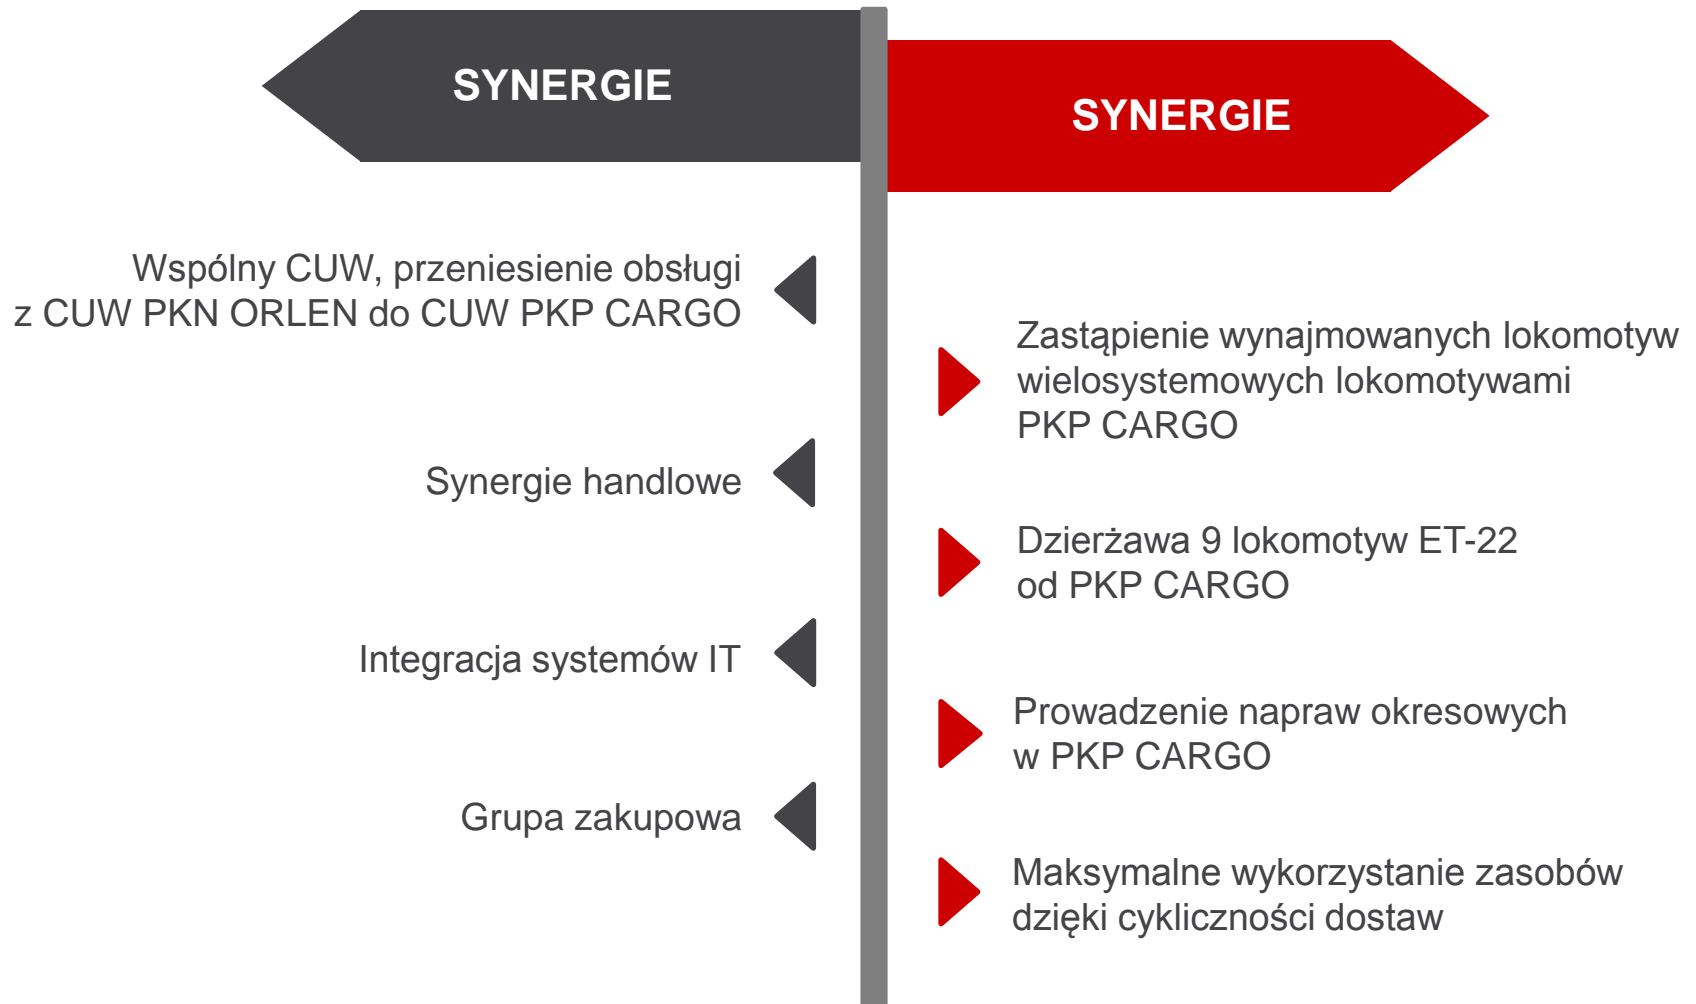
SYNERGIE

Wspólny CUW, przeniesienie obsługi z CUW PKN ORLEN do CUW PKP CARGO

Synergie handlowe

Integracja systemów IT

Grupa zakupowa

SYNERGIE

Zastąpienie wynajmowanych lokomotyw wielosystemowych lokomotywami PKP CARGO

Dzierżawa 9 lokomotyw ET-22 od PKP CARGO

Prowadzenie napraw okresowych w PKP CARGO

Maksymalne wykorzystanie zasobów dzięki cykliczności dostaw